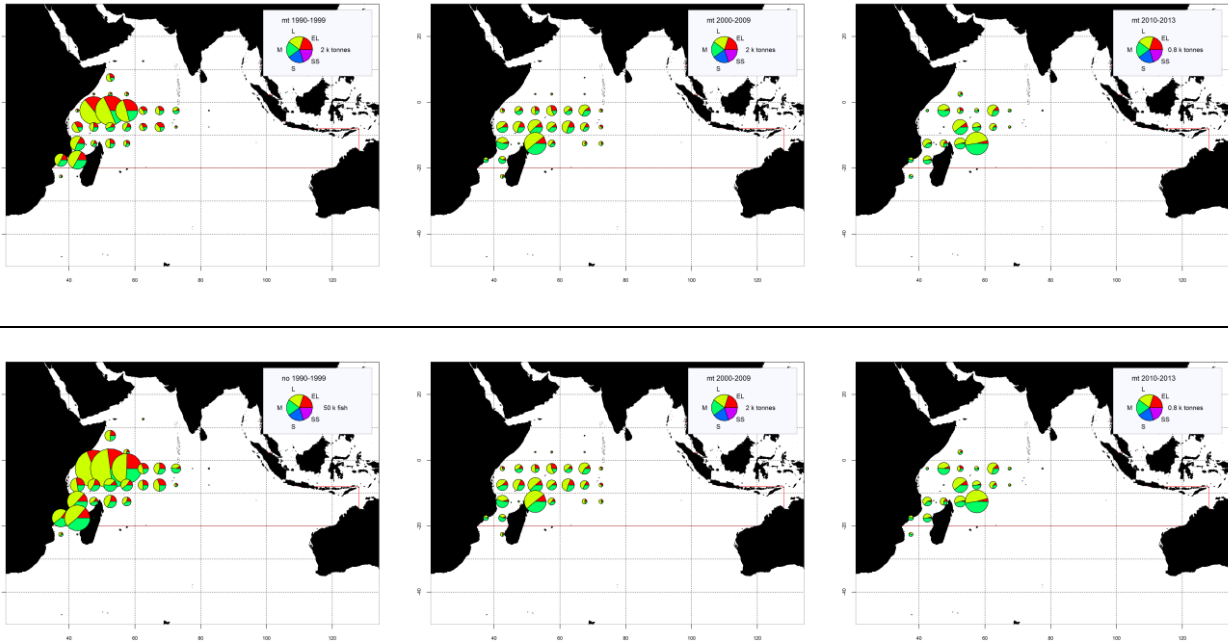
mt 1990-1999
L
EL
M
2 k tonnes
SS
S

40 60 80 100 120

mt 2000-2009
L
EL
M
2 k tonnes
SS
S

20 0 -20 -40
40 60 80 100 120

mt 2010-2013
L
EL
M
0.8 k tonnes
SS
S

20 0 -20 -40
40 60 80 100 120

no 1990-1999
L
EL
M
50 k fish
SS
S

40 60 80 100 120

mt 2000-2009
L
EL
M
2 k tonnes
SS
S

20 0 -20 -40
40 60 80 100 120

mt 2010-2013
L
EL
M
0.8 k tonnes
SS
S

20 0 -20 -40
40 60 80 100 120